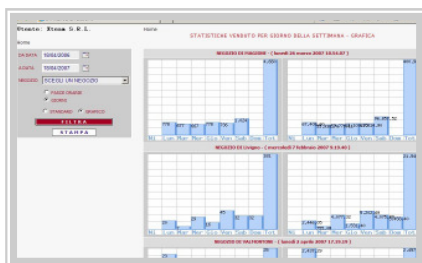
Utente: Xtena S.R.L.

Home

STATISTICHE VENDUTO PER GIORNO DELLA SETTIMANA - GRAFICA

DA DATA 10/04/2006

A DATA 10/04/2007

NEGOZIO SCEGLI UN NEGOZIO

FASCE ORARIE

GIORNO

STANDARD

GRAFICO

FILTRA

STAMPA

NEGOZIO DI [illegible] ( lunedì 26 marzo 2007 18.04.07 )

Lun Mar Mer Gio Ven Sab Dom Tot

NEGOZIO DI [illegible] ( mercoledì 7 febbraio 2007 9.13.40 )

Lun Mar Mer Gio Ven Sab Dom Tot

NEGOZIO DI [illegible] ( lunedì 2 aprile 2007 17.15.29 )